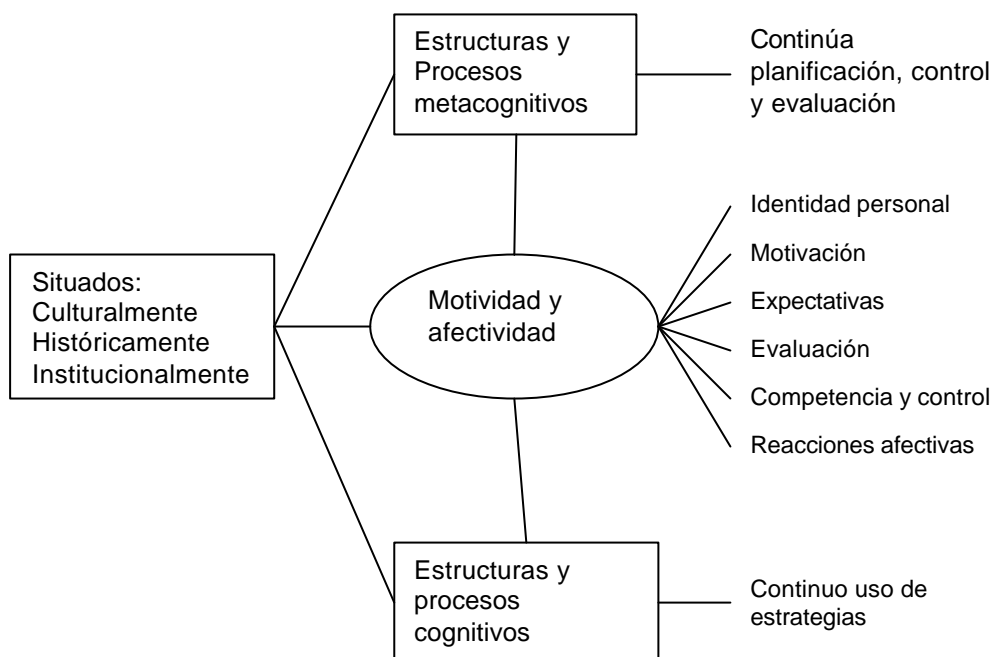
Estructuras y Procesos metacognitivos

Continúa planificación, control y evaluación

Situados: Culturalmente Históricamente Institucionalmente

Motividad y afectividad

Identidad personal

Motivación

Expectativas

Evaluación

Competencia y control

Reacciones afectivas

Estructuras y procesos cognitivos

Continuo uso de estrategias